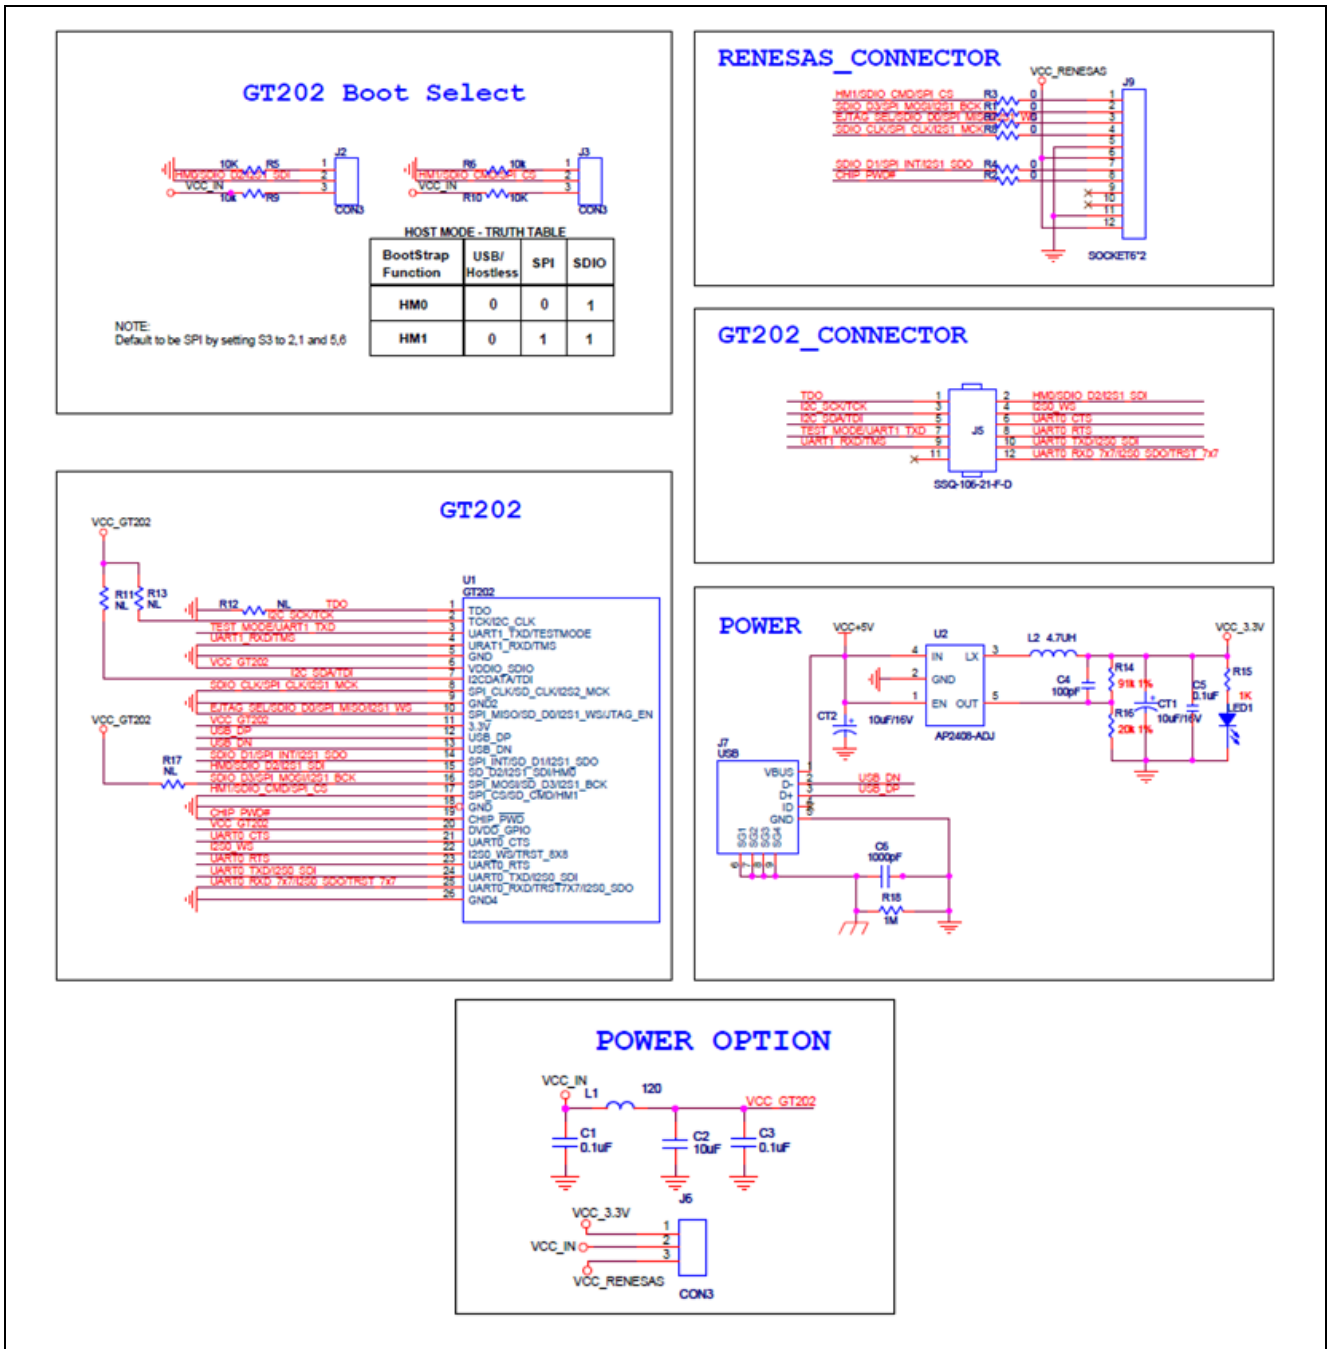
GT202 Boot Select

10K R5 HM0/SDIO D2/I2S1 SDI VCC_IN 10k R9 1 2 3 J2 CON3

R6 10k HM1/SDIO CMD/SPI CS VCC_IN R10 10K 1 2 3 J3 CON3

HOST MODE - TRUTH TABLE

| BootStrap Function | USB/ Hostless | SPI | SDIO |
|---|---|---|---|
| HM0 | 0 | 0 | 1 |
| HM1 | 0 | 1 | 1 |

NOTE:
Default to be SPI by setting S3 to 2,1 and 5,6

RENESAS_CONNECTOR

VCC_RENESAS
J9
HM1/SDIO CMD/SPI CS R3 0
SDIO D3/SPI MOSI/I2S1 BCK R1 0
EJTAG SEL/SDIO D0/SPI MISO R7 0
SDIO CLK/SPI CLK/I2S1 MCK R8 0
SDIO D1/SPI INT/I2S1 SDO R4 0
CHIP PWD# R2 0
1 2 3 4 5 6 7 8 9 10 11 12
SOCKET6*2

GT202_CONNECTOR

TDO 1 2 HM0/SDIO D2/I2S1 SDI
I2C SCK/TCK 3 4 I2S0 WS
I2C SDA/TDI 5 6 UART0 CTS
TEST MODE/UART1 TXD 7 8 UART0 RTS
UART1 RXD/TMS 9 10 UART0 TXD/I2S0 SDI
11 12 UART0 RXD 7x7/I2S0 SDO/TRST 7x7
J5
SSQ-106-21-F-D

GT202

VCC_GT202
R11 NL R13 NL
R12 NL TDO
I2C SCK/TCK
TEST MODE/UART1 TXD
UART1 RXD/TMS
VCC GT202
I2C SDA/TDI
SDIO CLK/SPI CLK/I2S1 MCK
EJTAG SEL/SDIO D0/SPI MISO/I2S1 WS
VCC GT202
USB DP
USB DN
VCC_GT202
SDIO D1/SPI INT/I2S1 SDO
R17 NL
HM0/SDIO D2/I2S1 SDI
SDIO D3/SPI MOSI/I2S1 BCK
HM1/SDIO CMD/SPI CS
CHIP PWD#
VCC GT202
UART0 CTS
I2S0 WS
UART0 RTS
UART0 TXD/I2S0 SDI
UART0 RXD 7x7/I2S0 SDO/TRST 7x7
U1
GT202
1 TDO
2 TCK/I2C_CLK
3 UART1_TXD/TESTMODE
4 URAT1_RXD/TMS
5 GND
6 VDDIO_SDIO
7 I2CDATA/TDI
8 SPI_CLK/SD_CLK/I2S2_MCK
9 GND2
10 SPI_MISO/SD_D0/I2S1_WS/JTAG_EN
11 3.3V
12 USB_DP
13 USB_DN
14 SPI_INT/SD_D1/I2S1_SDO
15 SD_D2/I2S1_SDI/HM0
16 SPI_MOSI/SD_D3/I2S1_BCK
17 SPI_CS/SD_CMD/HM1
18 GND
19 CHIP_PWD
20 DVDD_GPIO
21 UART0_CTS
22 I2S0_WS/TRST_8X8
23 UART0_RTS
24 UART0_TXD/I2S0_SDI
25 UART0_RXD/TRST7X7/I2S0_SDO
26 GND4

POWER

VCC+5V U2 L2 4.7UH VCC_3.3V
4 IN LX 3
2 GND
1 EN OUT 5
AP2408-ADJ
CT2 10uF/16V
C4 100pF
R14 91k 1%
R16 20k 1%
CT1 10uF/16V
C5 0.1uF
R15 1K
LED1
J7 USB
VBUS 1
D- 2 USB DN
D+ 3 USB DP
ID 4
GND 5
SG1 SG2 SG3 SG4
C6 1000pF
R18 1M

POWER OPTION

VCC_IN L1 120 VCC GT202
C1 0.1uF
C2 10uF
C3 0.1uF
J6
VCC_3.3V 1
VCC_IN 2
3
VCC_RENESAS
CON3